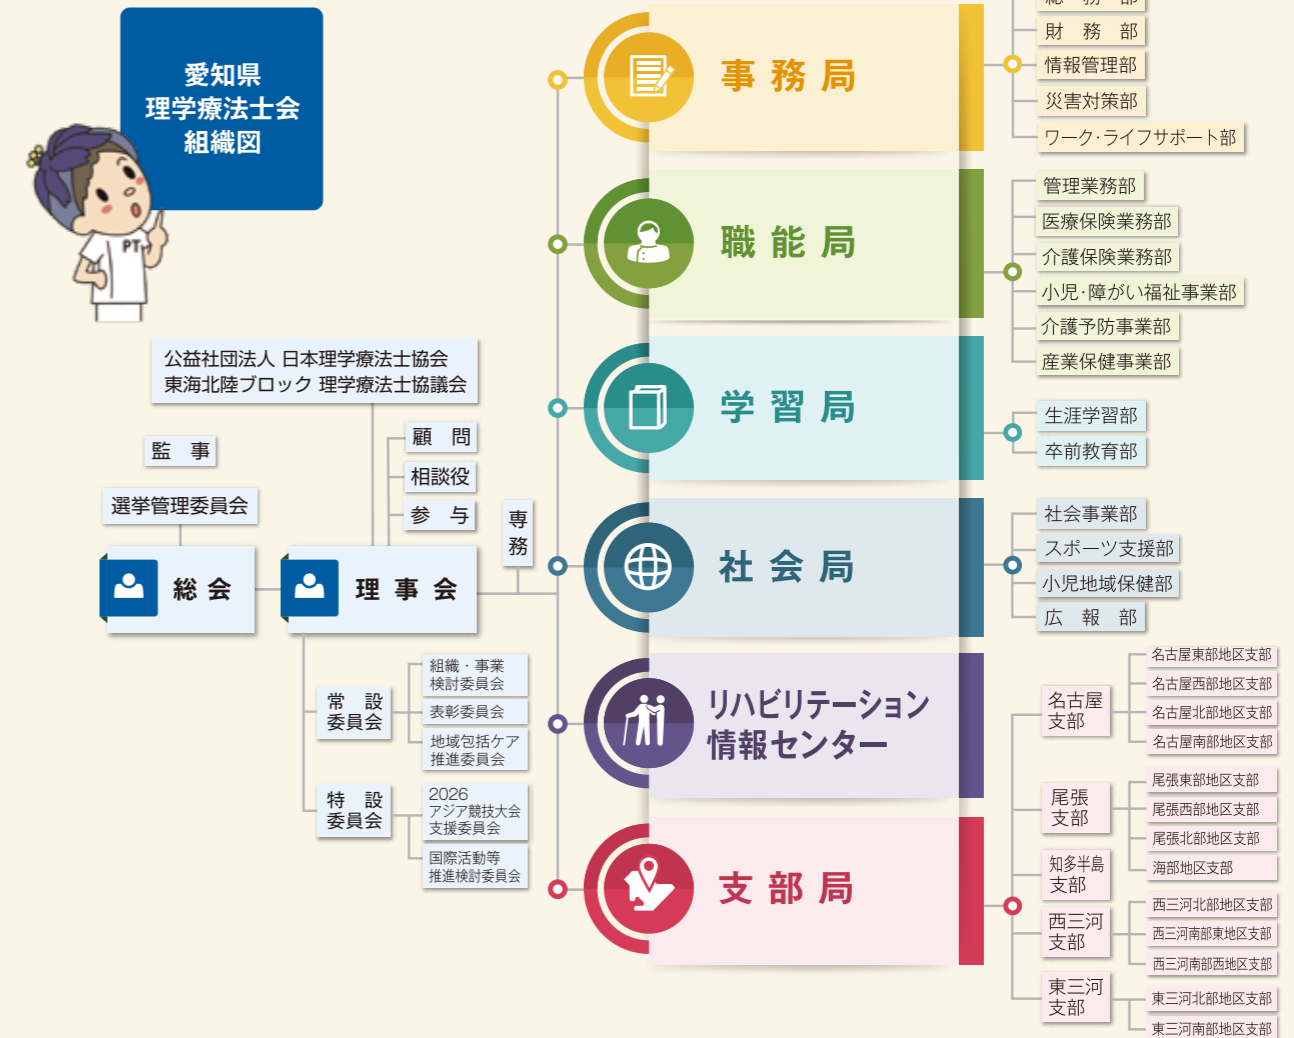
愛知県
理学療法士会
組織図

PT

公益社団法人 日本理学療法士協会
東海北陸ブロック 理学療法士協議会

監　事

選挙管理委員会

総 会

顧　問
相談役
参　与

専務

理 事 会

常　設
委員会

組織・事業
検討委員会
表彰委員会
地域包括ケア
推進委員会

特　設
委員会

2026
アジア競技大会
支援委員会
国際活動等
推進検討委員会

事 務 局

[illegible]
財　務　部
情報管理部
災害対策部
ワーク·ライフサポート部

職 能 局

管理業務部
医療保険業務部
介護保険業務部
小児·障がい福祉事業部
介護予防事業部
産業保健事業部

学 習 局

生涯学習部
卒前教育部

社 会 局

社会事業部
スポーツ支援部
小児地域保健部
広　報　部

リハビリテーション
情報センター

支 部 局

名古屋
支部
名古屋東部地区支部
名古屋西部地区支部
名古屋北部地区支部
名古屋南部地区支部

尾張
支部
尾張東部地区支部
尾張西部地区支部
尾張北部地区支部
海部地区支部

知多半島
支部

西三河
支部
西三河北部地区支部
西三河南部東地区支部
西三河南部西地区支部

東三河
支部
東三河北部地区支部
東三河南部地区支部